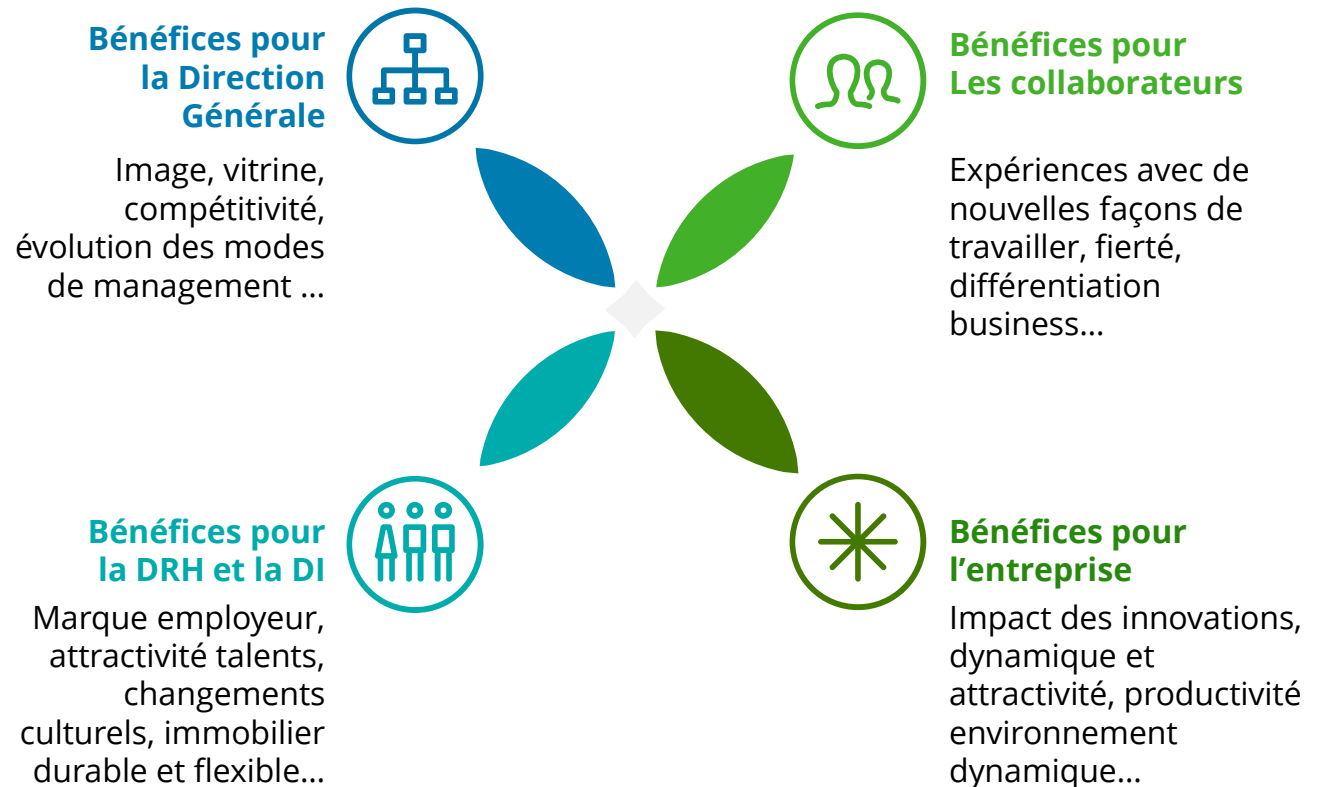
Bénéfices pour la Direction Générale

Image, vitrine, compétitivité, évolution des modes de management …

Bénéfices pour Les collaborateurs

Expériences avec de nouvelles façons de travailler, fierté, différentiation business…

Bénéfices pour la DRH et la DI

Marque employeur, attractivité talents, changements culturels, immobilier durable et flexible…

Bénéfices pour l'entreprise

Impact des innovations, dynamique et attractivité, productivité environnement dynamique…